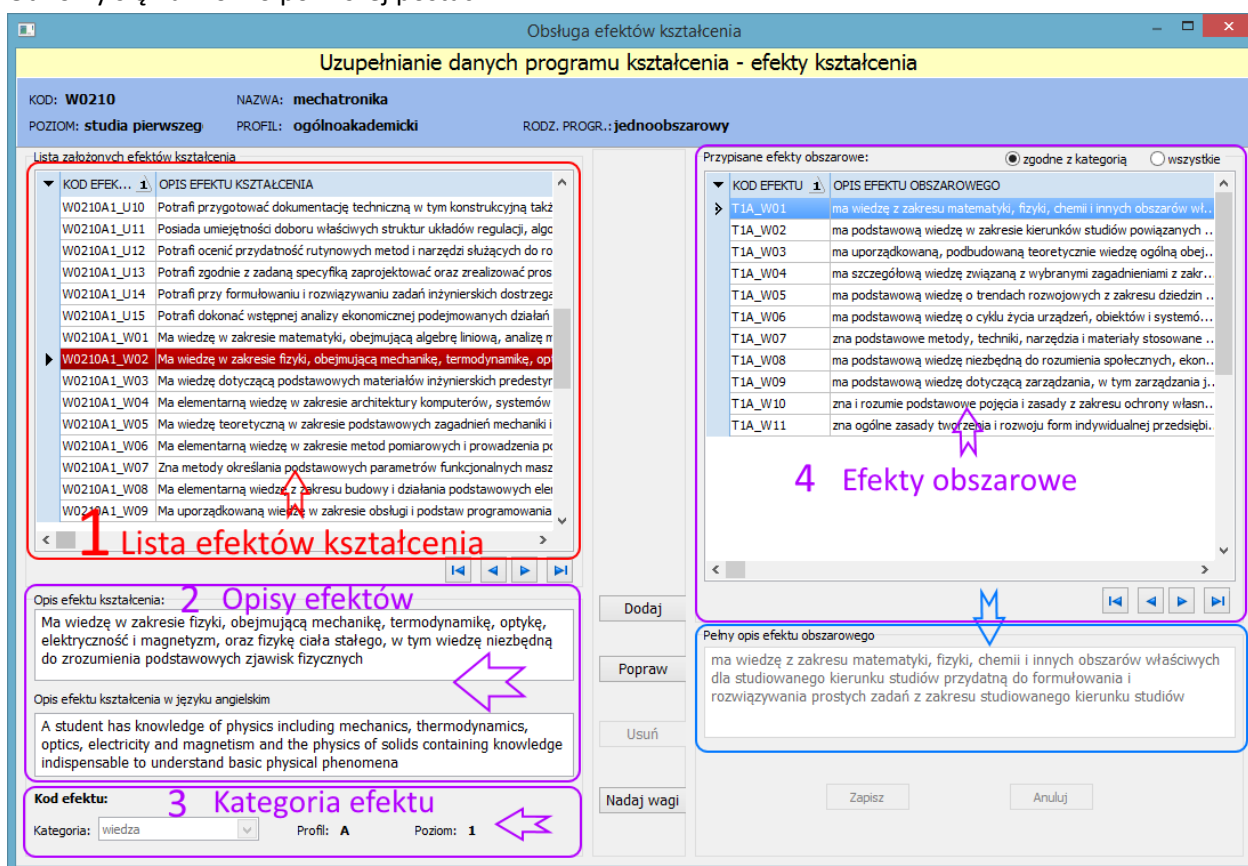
Obsługa efektów kształcenia

Uzupełnianie danych programu kształcenia - efekty kształcenia

KOD: W0210
NAZWA: mechatronika
POZIOM: studia pierwszeg
PROFIL: ogólnoakademicki
RODZ. PROGR.: jednoobszarowy

Lista założonych efektów kształcenia

| KOD EFEK... | OPIS EFEKTU KSZTAŁCENIA |
|---|---|
| W0210A1_U10 | Potrafi przygotować dokumentację techniczną w tym konstrukcyjną tak |
| W0210A1_U11 | Posiada umiejętności doboru właściwych struktur układów regulacji, algo |
| W0210A1_U12 | Potrafi ocenić przydatność rutynowych metod i narzędzi służących do ro |
| W0210A1_U13 | Potrafi zgodnie z zadaną specyfiką zaprojektować oraz zrealizować pros |
| W0210A1_U14 | Potrafi przy formułowaniu i rozwiązywaniu zadań inżynierskich dostrzega |
| W0210A1_U15 | Potrafi dokonać wstępnej analizy ekonomicznej podejmowanych działań |
| W0210A1_W01 | Ma wiedzę w zakresie matematyki, obejmującą algebrę liniową, analizę m |
| W0210A1_W02 | Ma wiedzę w zakresie fizyki, obejmującą mechanikę, termodynamikę, op |
| W0210A1_W03 | Ma wiedzę dotyczącą podstawowych materiałów inżynierskich predestyn |
| W0210A1_W04 | Ma elementarną wiedzę w zakresie architektury komputerów, systemów |
| W0210A1_W05 | Ma wiedzę teoretyczną w zakresie podstawowych zagadnień mechaniki i |
| W0210A1_W06 | Ma elementarną wiedzę w zakresie metod pomiarowych i prowadzenia p |
| W0210A1_W07 | Zna metody określania podstawowych parametrów funkcjonalnych masz |
| W0210A1_W08 | Ma elementarną wiedzę w zakresie budowy i działania podstawowych ele |
| W0210A1_W09 | Ma uporządkowaną wiedzę w zakresie obsługi i podstaw programowania |

1 Lista efektów kształcenia

Opis efektu kształcenia:
2 Opisy efektów
Ma wiedzę w zakresie fizyki, obejmującą mechanikę, termodynamikę, optykę, elektryczność i magnetyzm, oraz fizykę ciała stałego, w tym wiedzę niezbędną do zrozumienia podstawowych zjawisk fizycznych

Opis efektu kształcenia w języku angielskim
A student has knowledge of physics including mechanics, thermodynamics, optics, electricity and magnetism and the physics of solids containing knowledge indispensable to understand basic physical phenomena

Kod efektu:
3 Kategoria efektu
Kategoria: wiedza
Profil: A
Poziom: 1

Dodaj
Popraw
Usuń
Nadaj wagi

Przypisane efekty obszarowe:
zgodne z kategorią
wszystkie

| KOD EFEKTU | OPIS EFEKTU OBSZAROWEGO |
|---|---|
| T1A_W01 | ma wiedzę z zakresu matematyki, fizyki, chemii i innych obszarów wł... |
| T1A_W02 | ma podstawową wiedzę w zakresie kierunków studiów powiązanych ... |
| T1A_W03 | ma uporządkowaną, podbudowaną teoretycznie wiedzę ogólną obej... |
| T1A_W04 | ma szczegółową wiedzę związaną z wybranymi zagadnieniami z zakr... |
| T1A_W05 | ma podstawową wiedzę o trendach rozwojowych z zakresu dziedzin ... |
| T1A_W06 | ma podstawową wiedzę o cyklu życia urządzeń, obiektów i systemó... |
| T1A_W07 | zna podstawowe metody, techniki, narzędzia i materiały stosowane ... |
| T1A_W08 | ma podstawową wiedzę niezbędną do rozumienia społecznych, ekon... |
| T1A_W09 | ma podstawową wiedzę dotyczącą zarządzania, w tym zarządzania j... |
| T1A_W10 | zna i rozumie podstawowe pojęcia i zasady z zakresu ochrony własn... |
| T1A_W11 | zna ogólne zasady tworzenia i rozwoju form indywidualnej przedsiębi... |

4 Efekty obszarowe

Pełny opis efektu obszarowego
ma wiedzę z zakresu matematyki, fizyki, chemii i innych obszarów właściwych dla studiowanego kierunku studiów przydatną do formułowania i rozwiązywania prostych zadań z zakresu studiowanego kierunku studiów

Zapisz
Anuluj